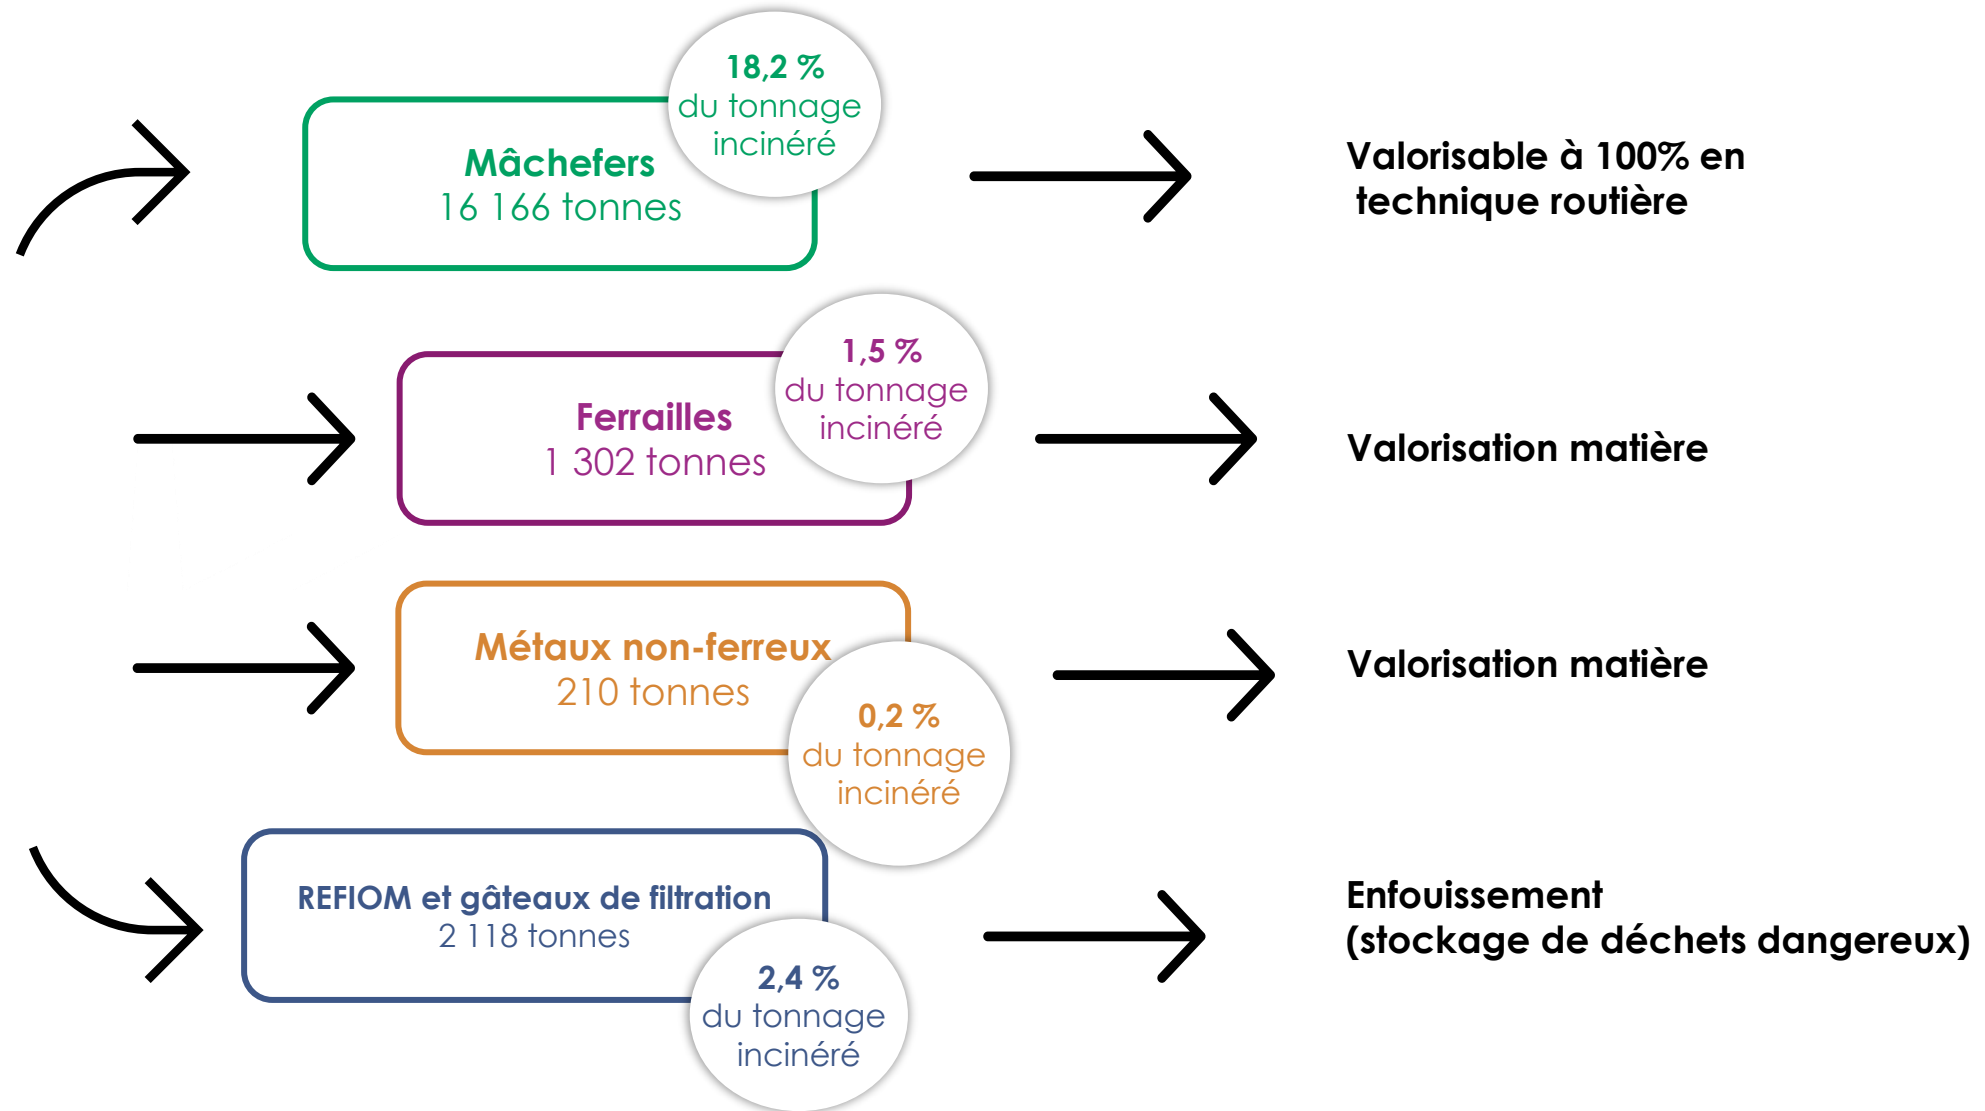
Mâchefers
16 166 tonnes

18,2 %
du tonnage incinéré

Valorisable à 100% en technique routière

Ferrailles
1 302 tonnes

1,5 %
du tonnage incinéré

Valorisation matière

Métaux non-ferreux
210 tonnes

0,2 %
du tonnage incinéré

Valorisation matière

REFIOM et gâteaux de filtration
2 118 tonnes

2,4 %
du tonnage incinéré

Enfouissement
(stockage de déchets dangereux)